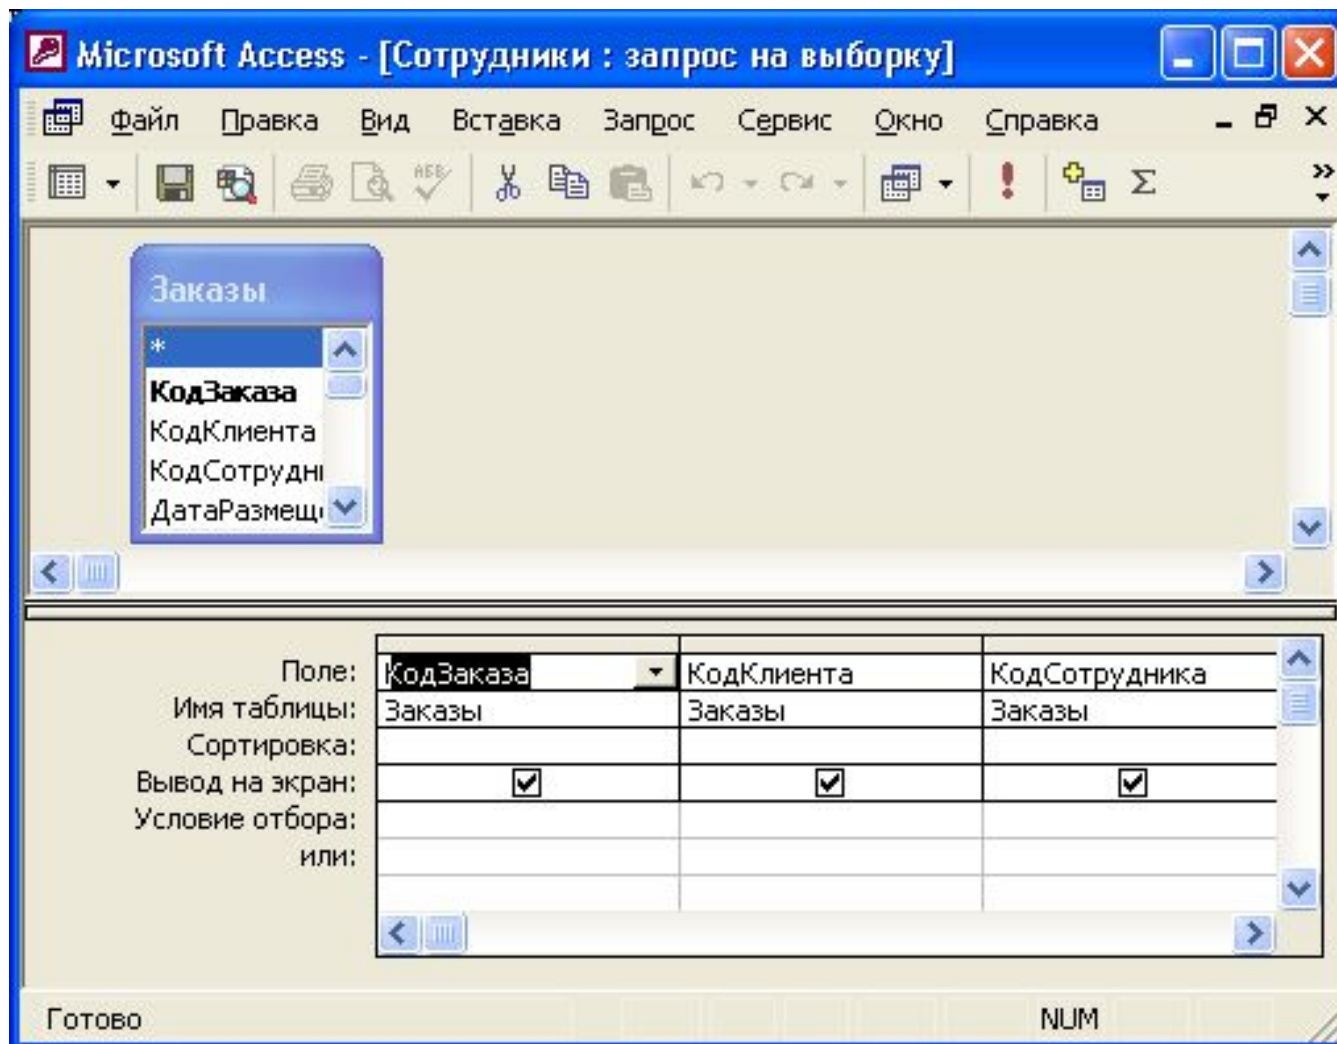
Microsoft Access - [Сотрудники : запрос на выборку]

Файл Правка Вид Вставка Запрос Сервис Окно Справка

Заказы
*
КодЗаказа
КодКлиента
КодСотрудн
ДатаРазмещ

| Поле: | КодЗаказа | КодКлиента | КодСотрудника |
|---|---|---|---|
| Имя таблицы: | Заказы | Заказы | Заказы |
| Сортировка: | | | |
| Вывод на экран: | ☑ | ☑ | ☑ |
| Условие отбора: | | | |
| или: | | | |

Готово NUM